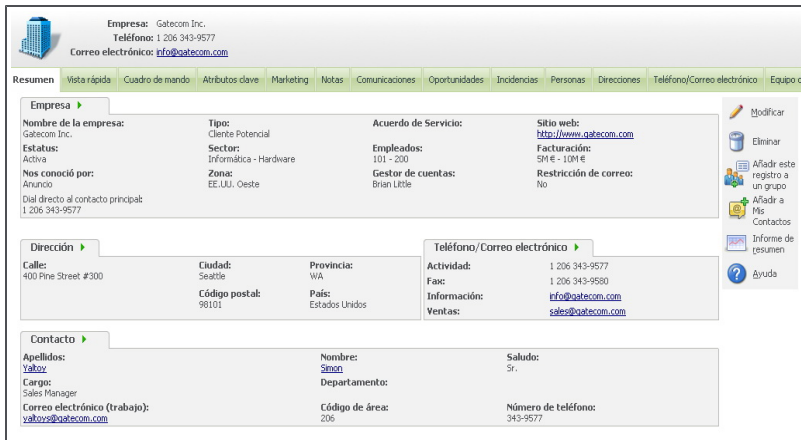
Empresa: Gatecom Inc.
Teléfono: 1 206 343-9577
Correo electrónico: info@gatecom.com

Resumen | Vista rápida | Cuadro de mando | Atributos clave | Marketing | Notas | Comunicaciones | Oportunidades | Incidencias | Personas | Direcciones | Teléfono/Correo electrónico | Equipo d

Empresa

Nombre de la empresa:
Gatecom Inc.

Tipo:
Cliente Potencial

Acuerdo de Servicio:

Sitio web:
http://www.gatecom.com

Estatus:
Activa

Sector:
Informática - Hardware

Empleados:
101 - 200

Facturación:
5M € - 10M €

Nos conoció por:
Anuncio

Zona:
EE.UU. Oeste

Gestor de cuentas:
Brian Little

Restricción de correo:
No

Dial directo al contacto principal:
1 206 343-9577

Modificar
Eliminar
Añadir este registro a un grupo
Añadir a Mis Contactos
Informe de resumen
Ayuda

Dirección

Calle:
400 Pine Street #300

Ciudad:
Seattle

Provincia:
WA

Código postal:
98101

País:
Estados Unidos

Teléfono/Correo electrónico

| | |
|---|---|
| Actividad: | 1 206 343-9577 |
| Fax: | 1 206 343-9580 |
| Información: | info@gatecom.com |
| Ventas: | sales@gatecom.com |

Contacto

Apellidos:
Yaltov

Nombre:
Simon

Saludo:
Sr.

Cargo:
Sales Manager

Departamento:

Correo electrónico (trabajo):
yaltovs@gatecom.com

Código de área:
206

Número de teléfono:
343-9577